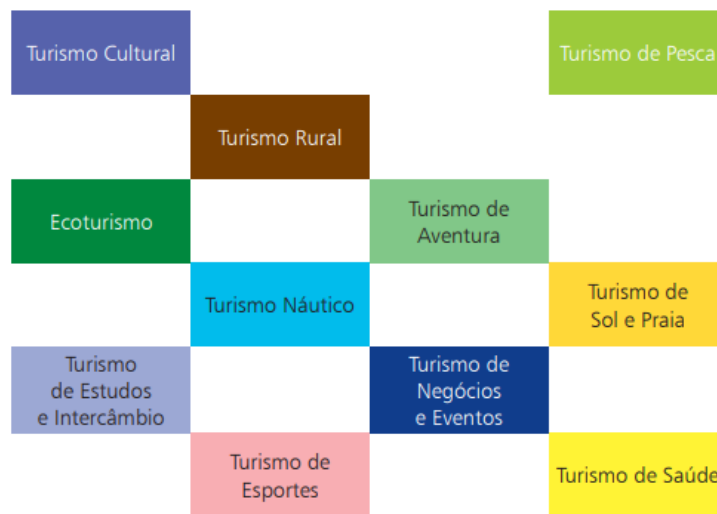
Turismo Cultural

Turismo de Pesca

Turismo Rural

Ecoturismo

Turismo de Aventura

Turismo Náutico

Turismo de Sol e Praia

Turismo de Estudos e Intercâmbio

Turismo de Negócios e Eventos

Turismo de Esportes

Turismo de Saúde